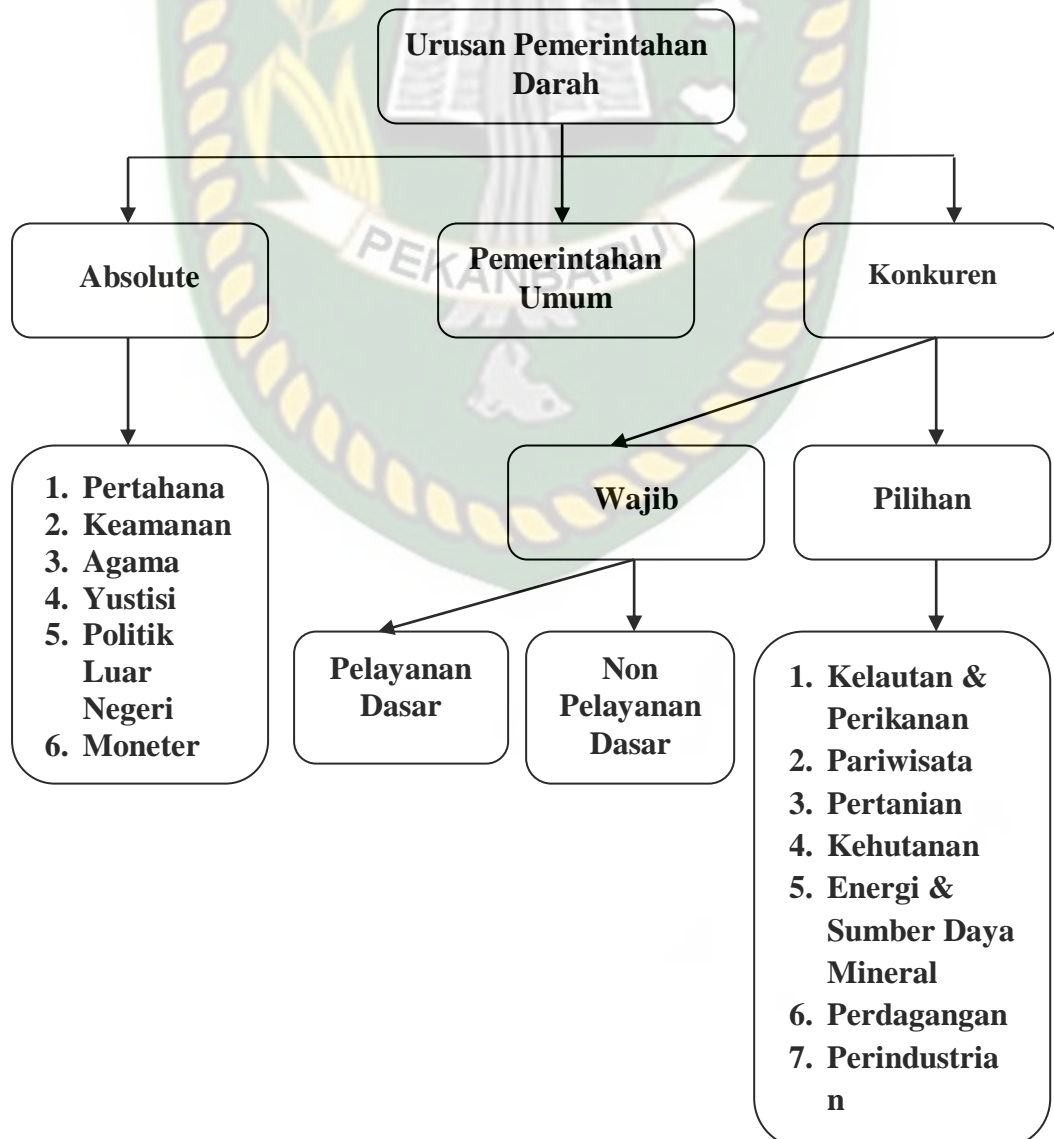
Urusan Pemerintahan Darah

Absolute

Pemerintahan Umum

Konkuren

1. Pertahana
2. Keamanan
3. Agama
4. Yustisi
5. Politik Luar Negeri
6. Moneter

Wajib

Pilihan

Pelayanan Dasar

Non Pelayanan Dasar

1. Kelautan & Perikanan
2. Pariwisata
3. Pertanian
4. Kehutanan
5. Energi & Sumber Daya Mineral
6. Perdagangan
7. Perindustria n

PEKANBARU